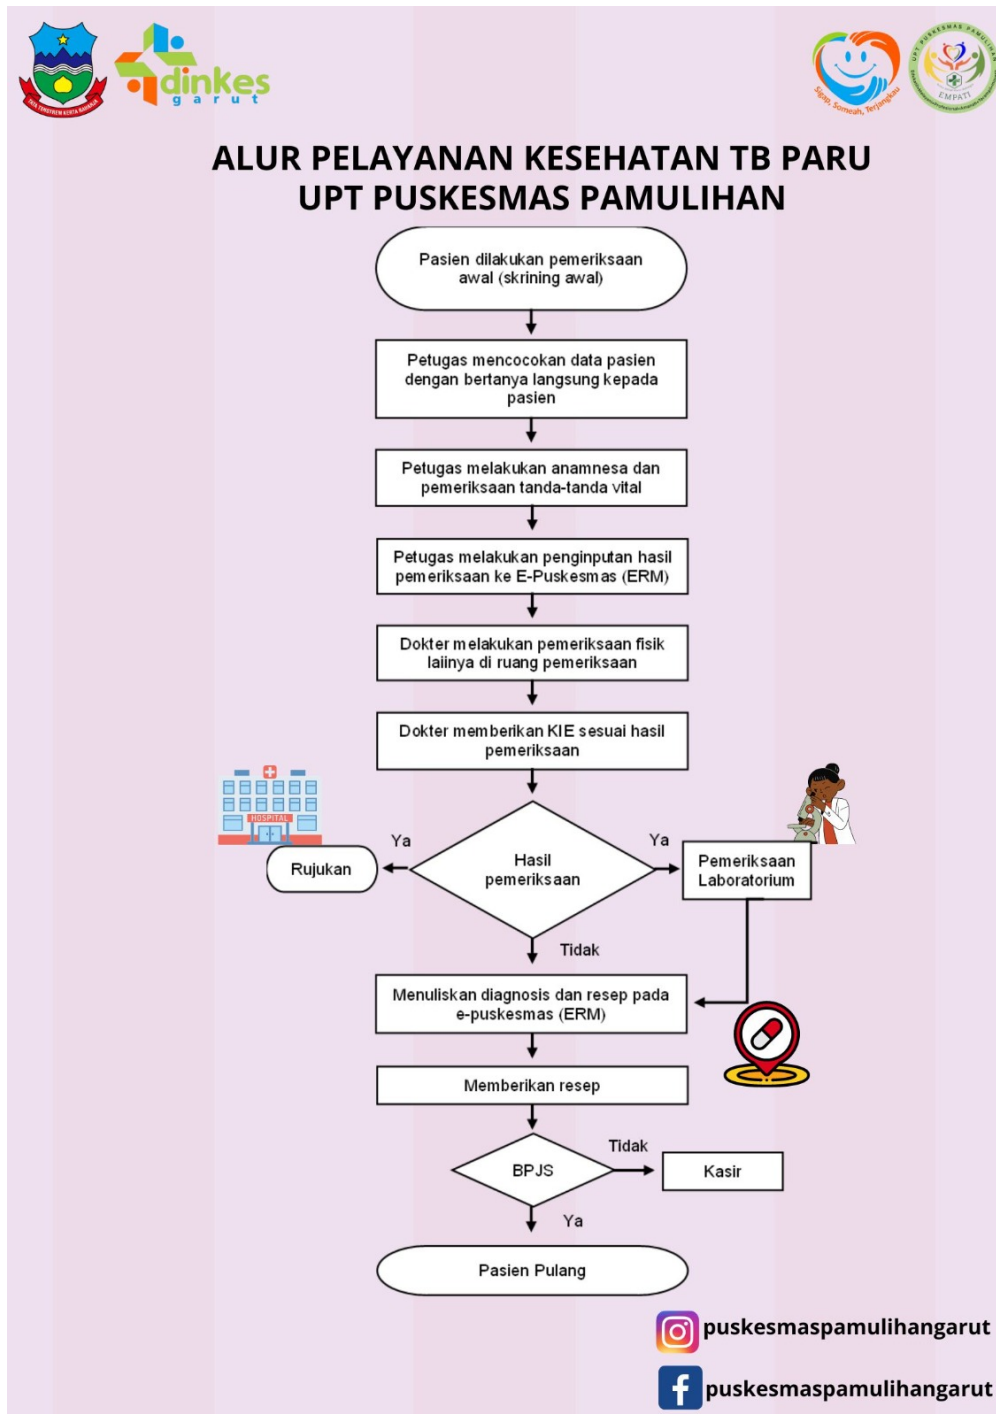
dinkes
garut

UPT PUSKESMAS PAMULIHAN
EMPATI

Sigap, Someah, Terjangkau

ALUR PELAYANAN KESEHATAN TB PARU
UPT PUSKESMAS PAMULIHAN

Pasien dilakukan pemeriksaan awal (skrining awal)

Petugas mencocokan data pasien dengan bertanya langsung kepada pasien

Petugas melakukan anamnesa dan pemeriksaan tanda-tanda vital

Petugas melakukan penginputan hasil pemeriksaan ke E-Puskesmas (ERM)

Dokter melakukan pemeriksaan fisik laiinya di ruang pemeriksaan

Dokter memberikan KIE sesuai hasil pemeriksaan

HOSPITAL

Ya

Rujukan

Hasil pemeriksaan

Ya

Pemeriksaan Laboratorium

Tidak

Menuliskan diagnosis dan resep pada e-puskesmas (ERM)

Memberikan resep

BPJS

Tidak

Kasir

Ya

Pasien Pulang

puskesmaspamulihangarut

puskesmaspamulihangarut